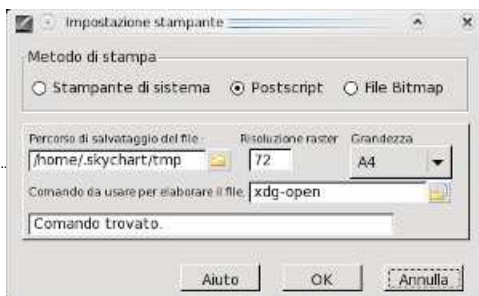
Impostazione stampante

Metodo di stampa

Stampante di sistema

Postscript

File Bitmap

Percorso di salvataggio del file

/home/.skychart/tmp

Risoluzione raster

72

Grandezza

A4

Comando da usare per elaborare il file

xdg-open

Comando trovato.

Aiuto

OK

Annulla